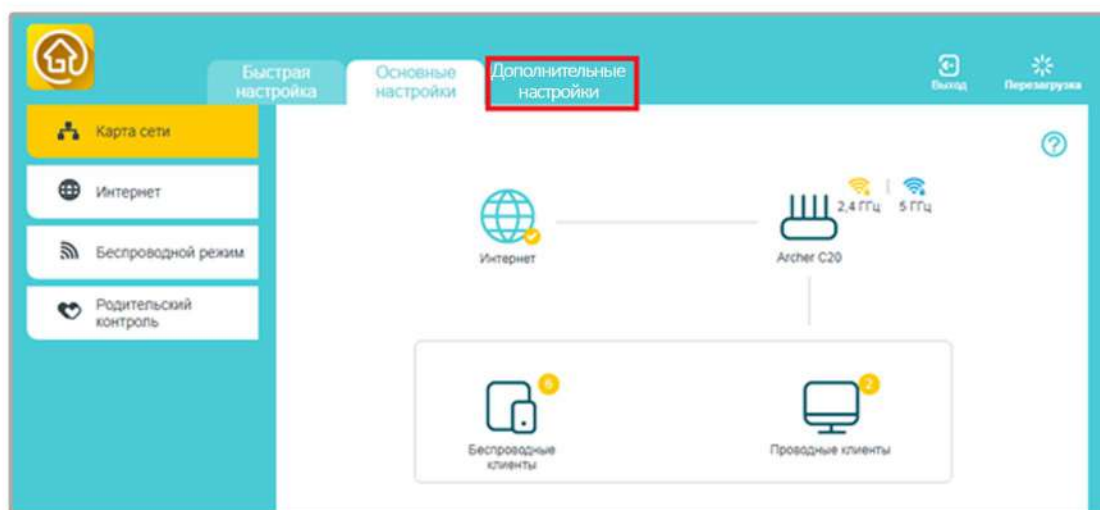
Быстрая настройка

Основные настройки

Дополнительные настройки

Выход

Перезагрузка

Карта сети

Интернет

Беспроводной режим

Родительский контроль

?

Интернет

2,4 ГГц

5 ГГц

Archer C20

6

Беспроводные клиенты

2

Проводные клиенты